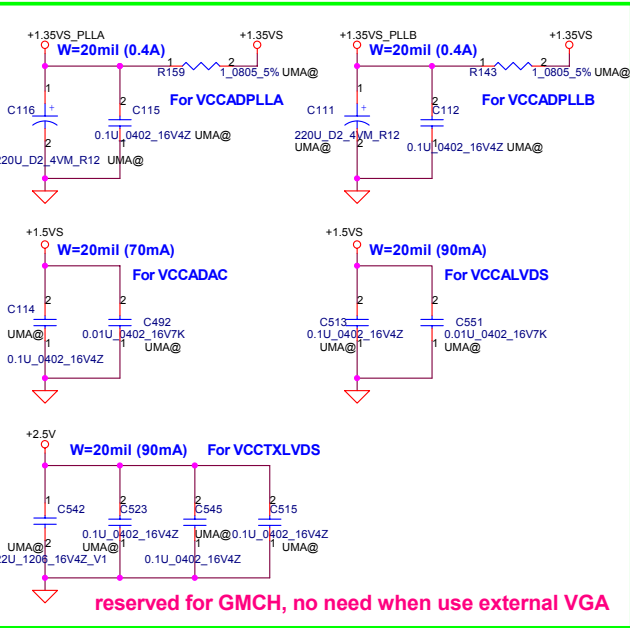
+1.35VS_PLLA
+1.35VS
W=20mil (0.4A)
1
2
R159
1_0805_5% UMA@
C116
1
2
C115
For VCCADPLLA
0.1U_0402_16V4Z UMA@
2
1
220U_D2_4VM_R12
UMA@

+1.35VS_PLLB
+1.35VS
W=20mil (0.4A)
1
2
R143
1_0805_5% UMA@
C111
1
2
C112
For VCCADPLLB
220U_D2_4VM_R12
UMA@
0.1U_0402_16V4Z UMA@

+1.5VS
W=20mil (70mA)
For VCCADAC
C114
2
2
C492
UMA@
1
0.01U_0402_16V7K
1
UMA@
0.1U_0402_16V4Z

+1.5VS
W=20mil (90mA)
For VCCALVDS
2
2
C513
C551
0.1U_0402_16V4Z
0.01U_0402_16V7K
UMA@
1
1
UMA@

+2.5V
W=20mil (90mA)
For VCCTXLVDS
1
C542
2
C523
2
C545
2
C515
0.1U_0402_16V4Z
UMA@
0.1U_0402_16V4Z
UMA@
2
UMA@
1
UMA@
22U_1206_16V4Z_V1
1
0.1U_0402_16V4Z
1

reserved for GMCH, no need when use external VGA